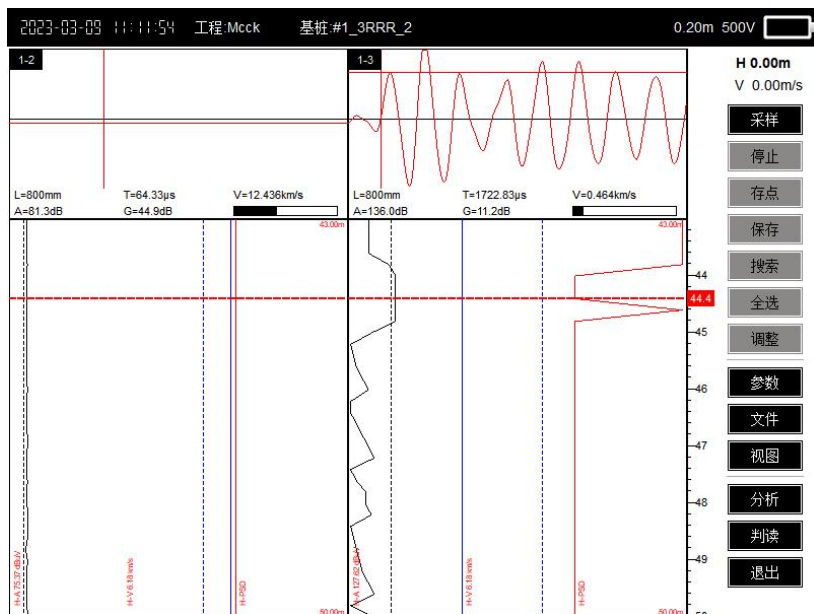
2023-03-09 11:11:54 工程:Mcck 基桩:#1_3RRR_2 0.20m 500V

1-2

L=800mm T=64.33μs V=12.436km/s
A=81.3dB G=44.9dB

1-3

L=800mm T=1722.83μs V=0.464km/s
A=136.0dB G=11.2dB

H 0.00m
V 0.00m/s

采样
停止
存点
保存
搜索
全选
调整
参数
文件
视图
分析
判读
退出

43.00m
43.00m
44
44.4
45
46
47
48
49
50.00m
50.00m

H-A 75.37 dBuV
H-V 6.18 km/s
H-PSD
H-A 127.62 dBuV
H-V 6.18 km/s
H-PSD